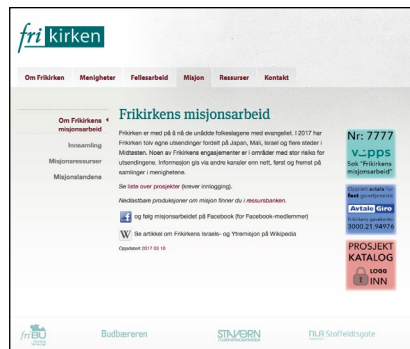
fri kirken

Om Frikirken | Menigheter | Fellesarbeid | Misjon | Ressurser | Kontakt

Om Frikirkens misjonsarbeid
Innsamling
Misjonsressurser
Misjonslandene

Frikirkens misjonsarbeid

Frikirken er med på å nå de unådde folkeslagene med evangeliet. I 2017 har Frikirken tolv egne utsendinger fordelt på Japan, Mali, Israel og flere steder i Midtøsten. Noen av Frikirkens engasjementer er i områder med stor risiko for utsendingene. Informasjon gis via andre kanaler enn nett, først og fremst på samlinger i menighetene.

Se liste over prosjekter (krever innlogging).

Nedlastbare produksjoner om misjon finner du i ressursbanken.

og følg misjonsarbeidet på Facebook (for Facebook-medlemmer)

Se artikkel om Frikirkens Israels- og Ytremisjon på Wikipedia

Oppdatert 2017 03 16

Nr: 7777
vipps
Søk "Frikirkens misjonsarbeid"

Opprett avtale for fast givertjeneste
AvtaleGiro
Frikirkens gavekonto:
3000.21.94976

PROSJEKT KATALOG
LOGG INN

friBU
Budbæreren
STAVERN
NLA Staffeldtsgate